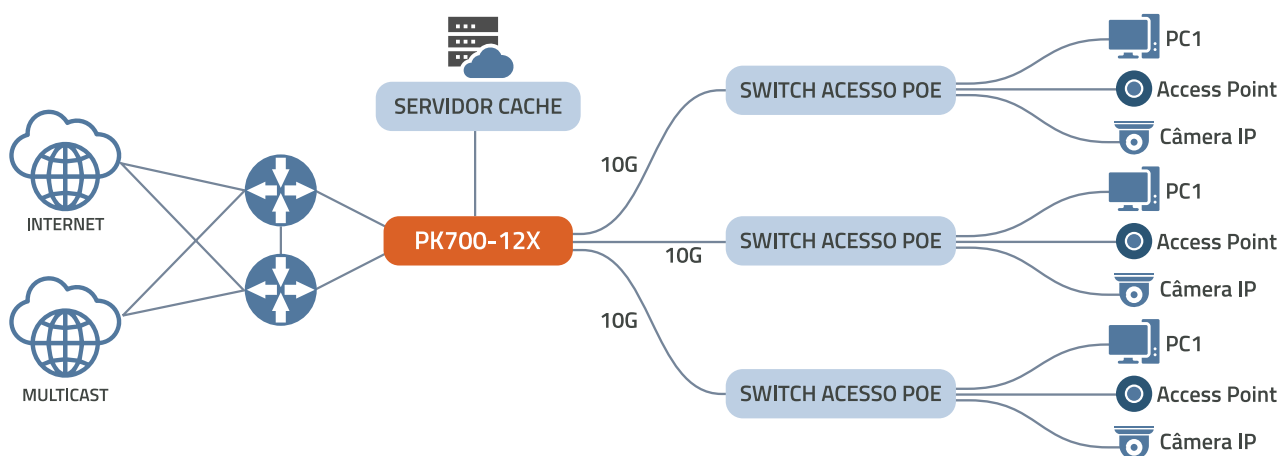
SERVIDOR CACHE

INTERNET

MULTICAST

PK700-12X

10G

10G

10G

SWITCH ACESSO POE

PC1

Access Point

Câmera IP

SWITCH ACESSO POE

PC1

Access Point

Câmera IP

SWITCH ACESSO POE

PC1

Access Point

Câmera IP